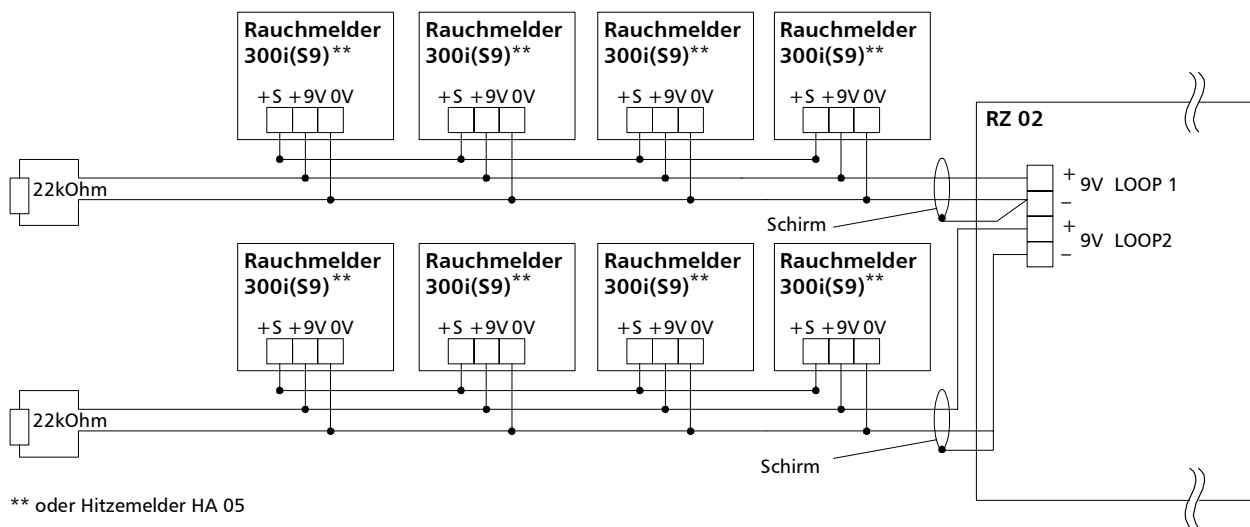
Rauchmelder 300i(S9)**
+S +9V 0V

Rauchmelder 300i(S9)**
+S +9V 0V

Rauchmelder 300i(S9)**
+S +9V 0V

Rauchmelder 300i(S9)**
+S +9V 0V

RZ 02

22kOhm

+ 9V LOOP 1 –

Schirm

+ 9V LOOP2 –

Rauchmelder 300i(S9)**
+S +9V 0V

Rauchmelder 300i(S9)**
+S +9V 0V

Rauchmelder 300i(S9)**
+S +9V 0V

Rauchmelder 300i(S9)**
+S +9V 0V

22kOhm

Schirm

** oder Hitzemelder HA 05